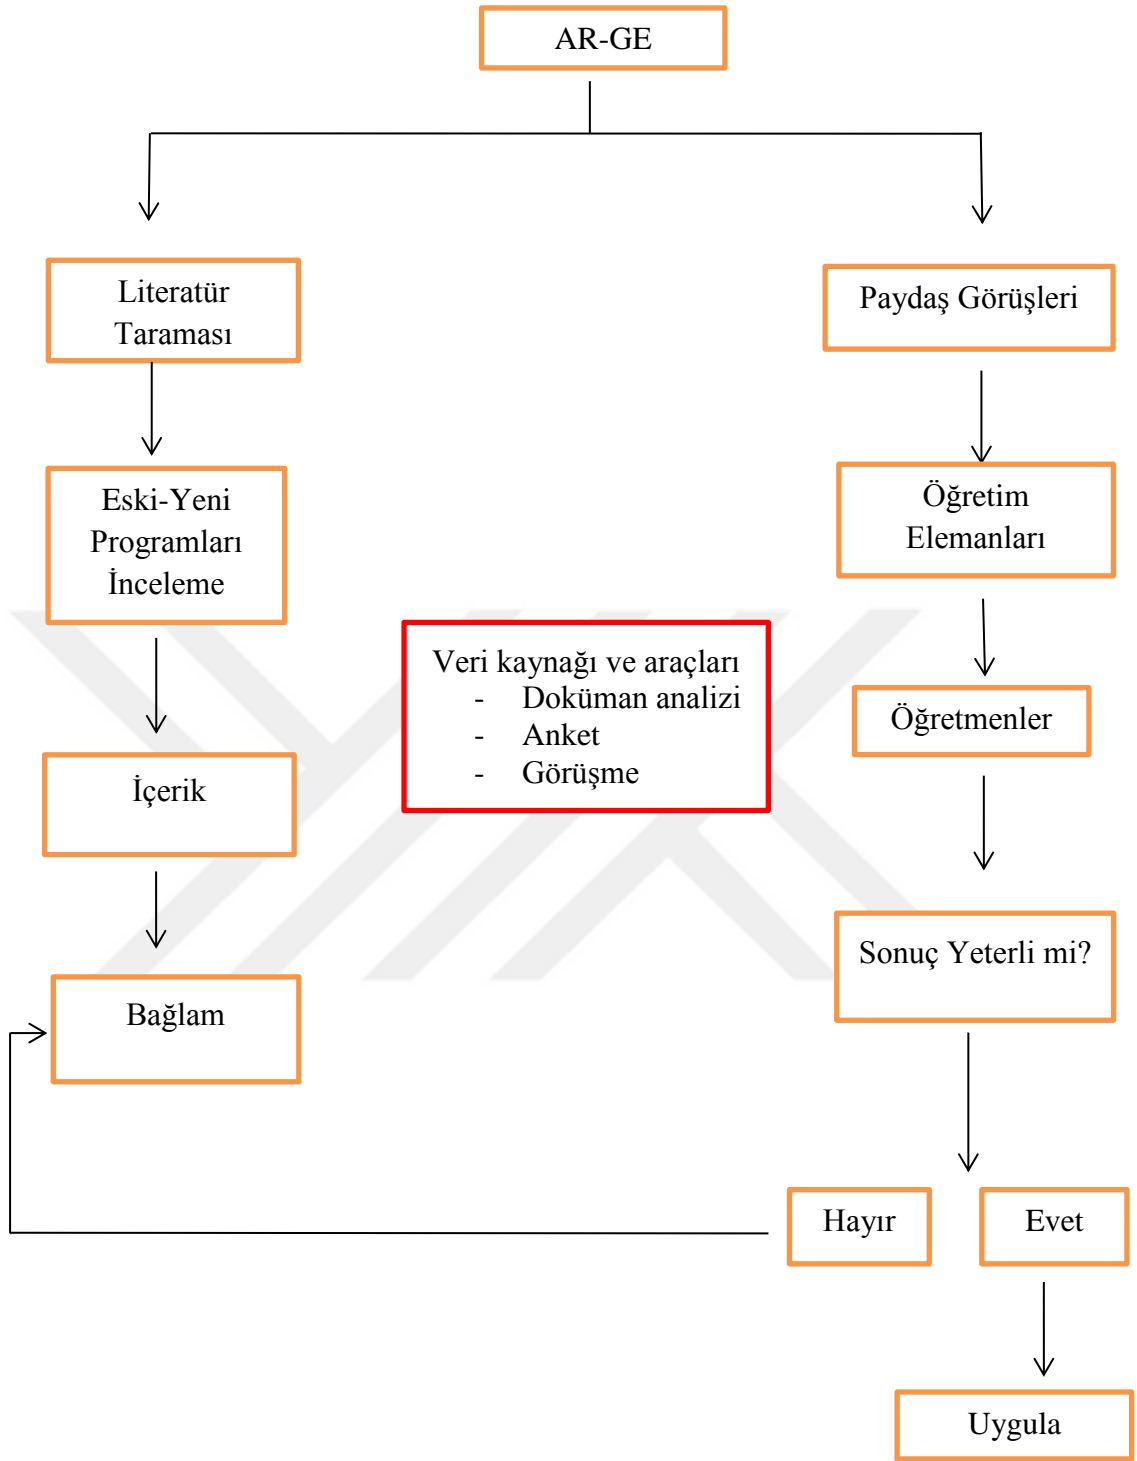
AR-GE

Literatür Taraması

Eski-Yeni Programları İnceleme

İçerik

Bağlam

Veri kaynağı ve araçları
- Doküman analizi
- Anket
- Görüşme

Paydaş Görüşleri

Öğretim Elemanları

Öğretmenler

Sonuç Yeterli mi?

Hayır

Evet

Uygula